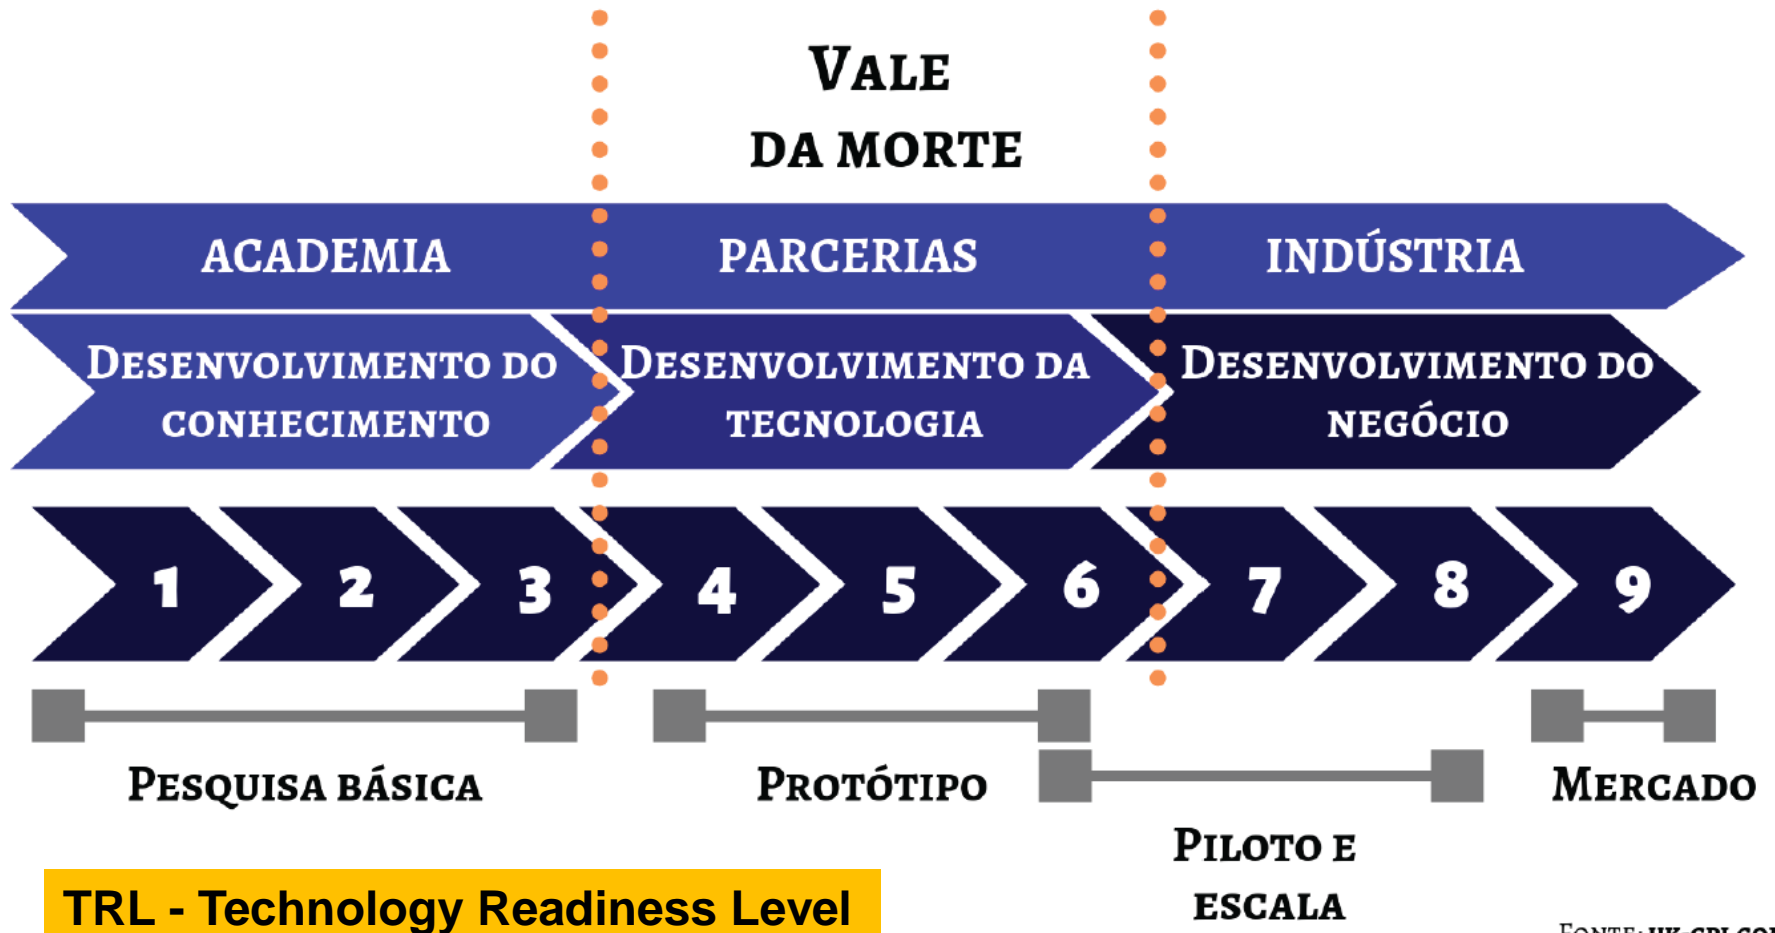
VALE
DA MORTE

ACADEMIA

PARCERIAS

INDÚSTRIA

DESENVOLVIMENTO DO CONHECIMENTO

DESENVOLVIMENTO DA TECNOLOGIA

DESENVOLVIMENTO DO NEGÓCIO

1 2 3 4 5 6 7 8 9

PESQUISA BÁSICA

PROTÓTIPO

PILOTO E ESCALA

MERCADO

TRL - Technology Readiness Level

FONTE: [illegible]